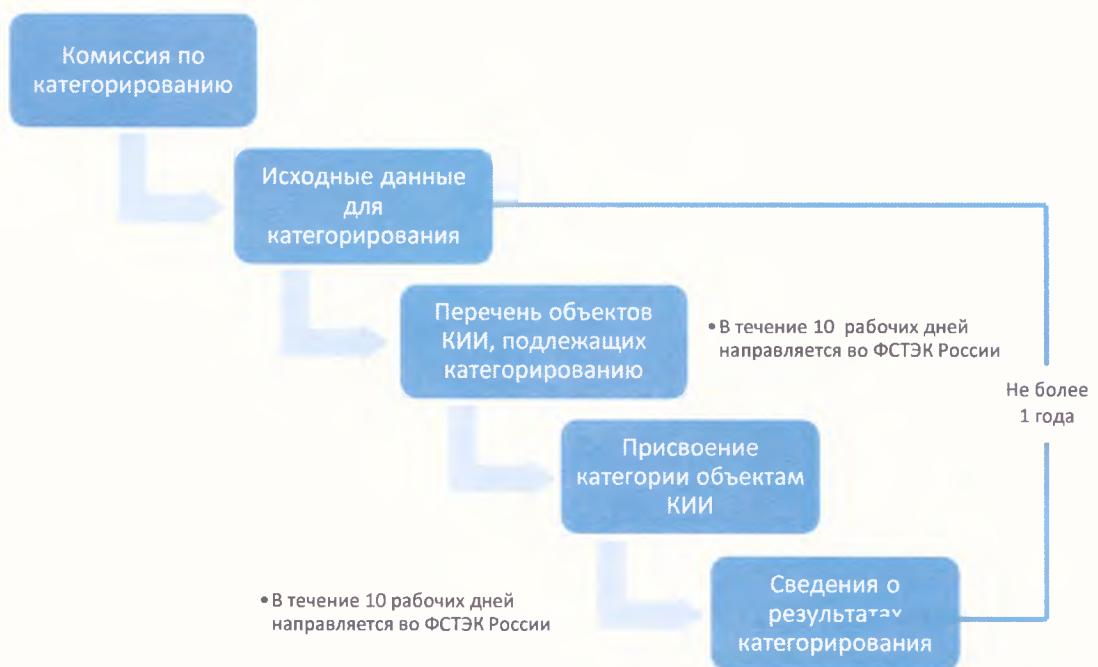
Комиссия по категорированию

Исходные данные для категорирования

Перечень объектов КИИ, подлежащих категорированию

• В течение 10 рабочих дней направляется во ФСТЭК России

Не более 1 года

Присвоение категории объектам КИИ

• В течение 10 рабочих дней направляется во ФСТЭК России

Сведения о результатах категорирования